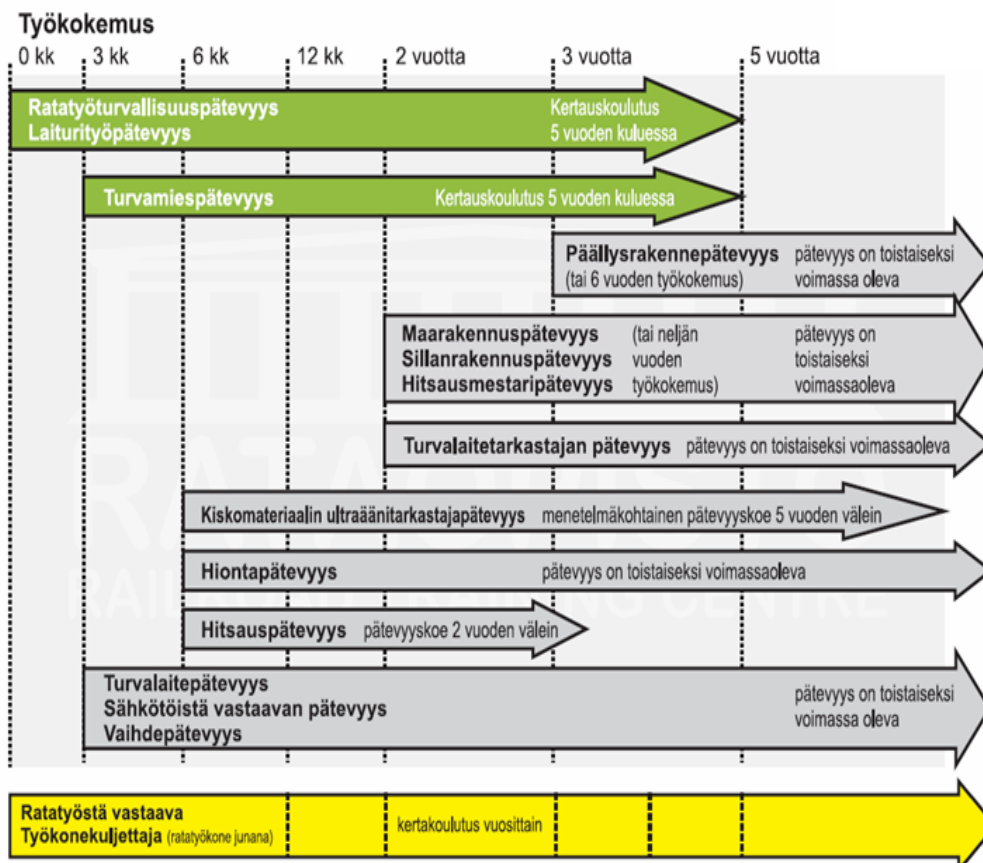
Työkokemus

0 kk 3 kk 6 kk 12 kk 2 vuotta 3 vuotta 5 vuotta

Ratatyöturvallisuuspätevyys
Laiturityöpätevyys
Kertauskoulutus 5 vuoden kuluessa

Turvamiespätevyys Kertauskoulutus 5 vuoden kuluessa

Päällysrakennepätevyys (tai 6 vuoden työkokemus) pätevyys on toistaiseksi voimassa oleva

Maarakennuspätevyys
Sillanrakennuspätevyys
Hitsausmestaripätevyys
(tai neljän vuoden työkokemus)
pätevyys on toistaiseksi voimassaoleva

Turvalaitetarkastajan pätevyys pätevyys on toistaiseksi voimassaoleva

Kiskomateriaalin ultraäänitarkastajapätevyys menetelmäkohtainen pätevyyskoe 5 vuoden välein

Hiontapätevyys pätevyys on toistaiseksi voimassaoleva

Hitsauspätevyys pätevyyskoe 2 vuoden välein

Turvalaitepätevyys
Sähkötöistä vastaavan pätevyys
Vaihdepätevyys
pätevyys on toistaiseksi voimassa oleva

Ratatyöstä vastaava
Työkonekuljettaja (ratatyökone junana)
kertakoulutus vuosittain